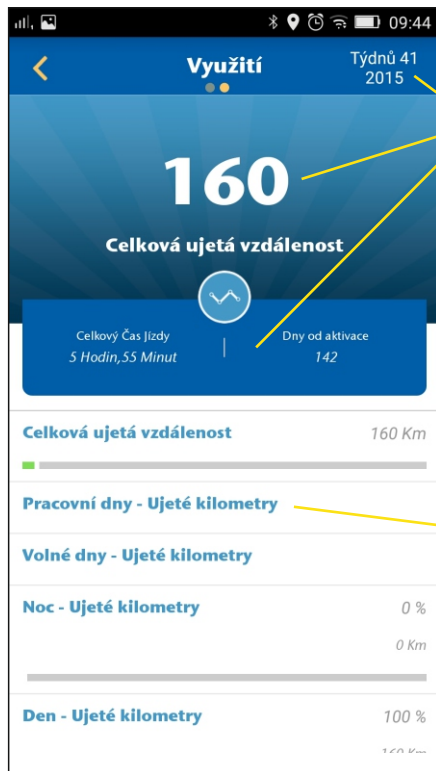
09:44

Využití

Týdnů 41
2015

160

Celková ujetá vzdálenost

Celkový Čas Jízdy
5 Hodin,55 Minut

Dny od aktivace
142

Celková ujetá vzdálenost 160 Km

Pracovní dny - Ujeté kilometry

Volné dny - Ujeté kilometry

Noc - Ujeté kilometry 0 %
0 Km

Den - Ujeté kilometry 100 %
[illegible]